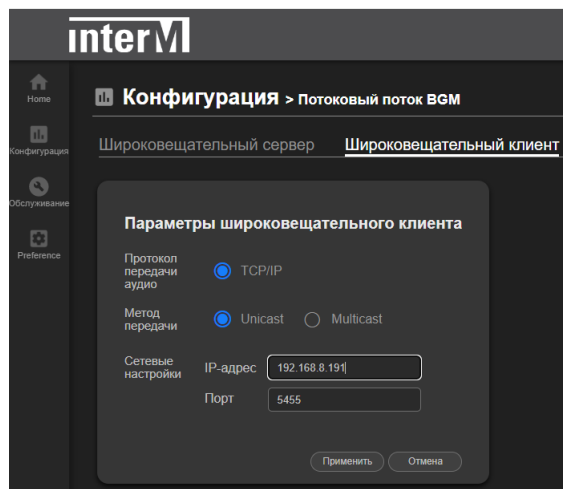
interM

Home

Конфигурация

Обслуживание

Preference

Конфигурация > Потоковый поток BGM

Широковещательный сервер

Широковещательный клиент

Параметры широковещательного клиента

Протокол передачи аудио

TCP/IP

Метод передачи

Unicast

Multicast

Сетевые настройки

IP-адрес

192.168.8.191

Порт

5455

Применить

Отмена